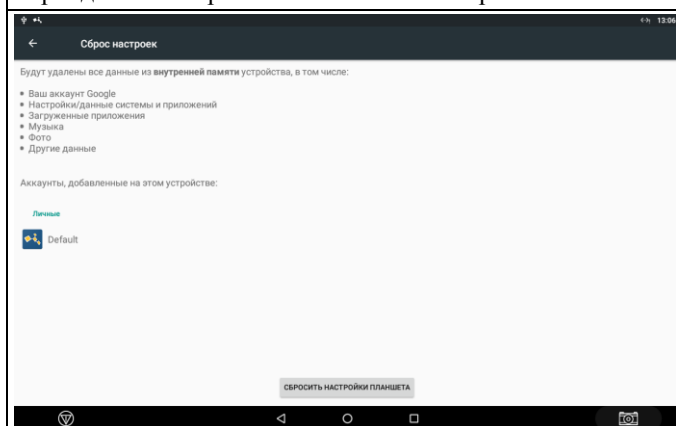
13:06

Сброс настроек

Будут удалены все данные из **внутренней памяти** устройства, в том числе:

• Ваш аккаунт Google
• Настройки/данные системы и приложений
• Загруженные приложения
• Музыка
• Фото
• Другие данные

Аккаунты, добавленные на этом устройстве:

Личные

Default

СБРОСИТЬ НАСТРОЙКИ ПЛАНШЕТА